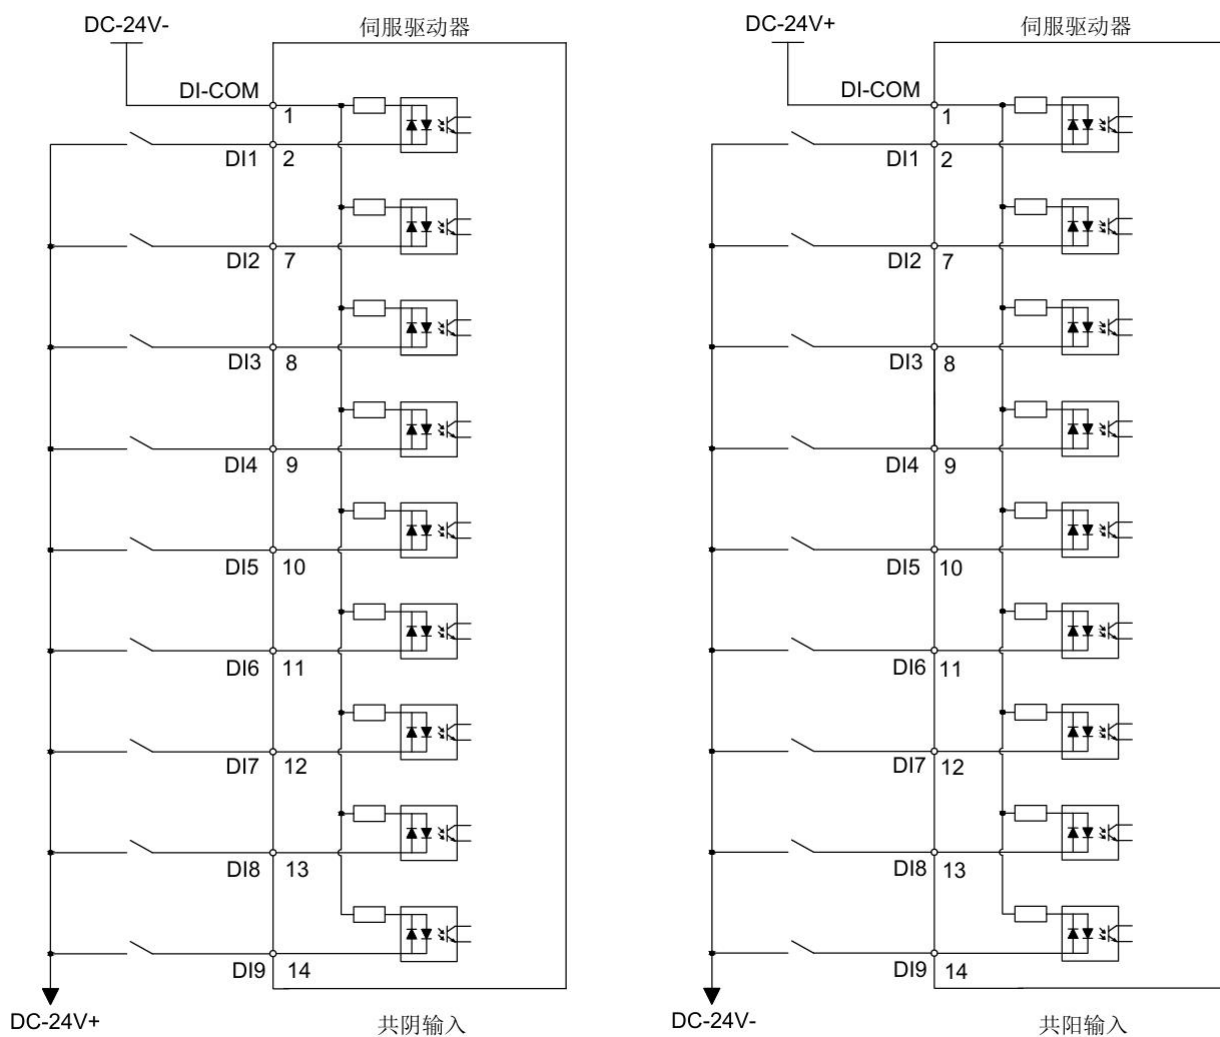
DC-24V-

伺服驱动器

DI-COM 1

DI1 2

DI2 7

DI3 8

DI4 9

DI5 10

DI6 11

DI7 12

DI8 13

DI9 14

DC-24V+

共阴输入

DC-24V+

伺服驱动器

DI-COM 1

DI1 2

DI2 7

DI3 8

DI4 9

DI5 10

DI6 11

DI7 12

DI8 13

DI9 14

DC-24V-

共阳输入